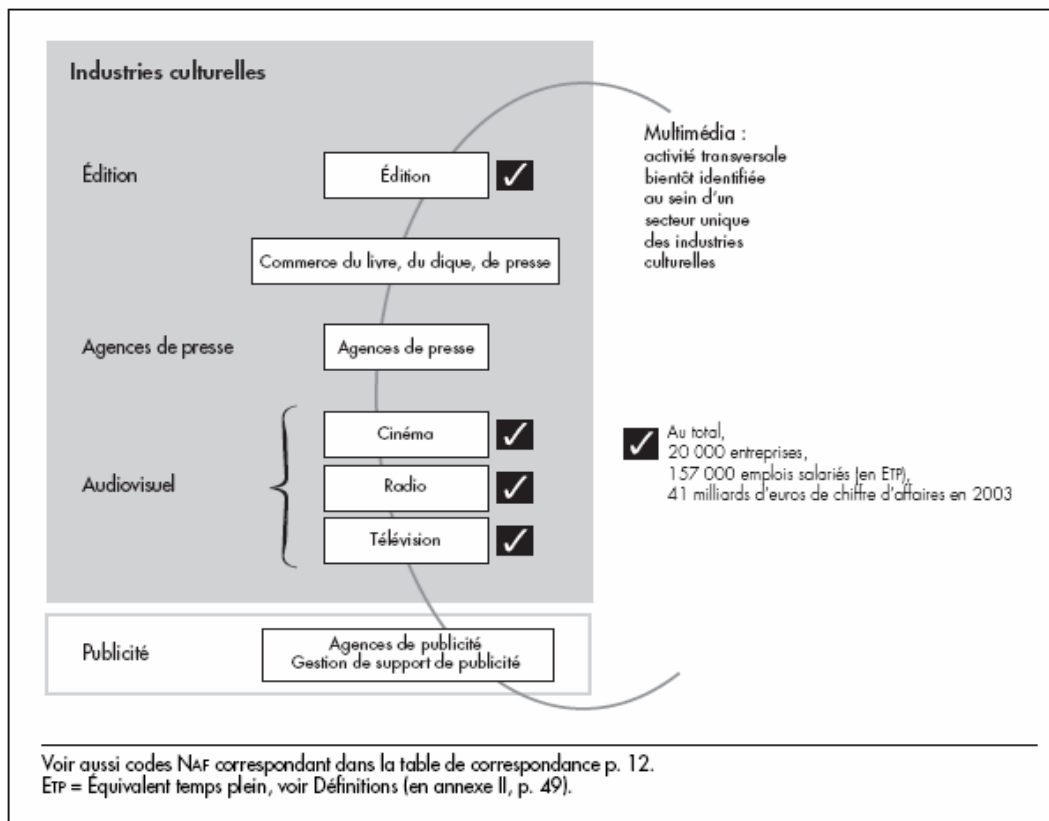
Industries culturelles

Édition

Édition ✓

Commerce du livre, du dique, de presse

Agences de presse

Agences de presse

Audiovisuel

Cinéma ✓

Radio ✓

Télévision ✓

Publicité

Agences de publicité
Gestion de support de publicité

Multimédia :
activité transversale bientôt identifiée au sein d'un secteur unique des industries culturelles

✓ Au total,
20 000 entreprises,
157 000 emplois salariés (en ETP),
41 milliards d'euros de chiffre d'affaires en 2003

Voir aussi codes NAF correspondant dans la table de correspondance p. 12.
ETP = Équivalent temps plein, voir Définitions (en annexe II, p. 49).